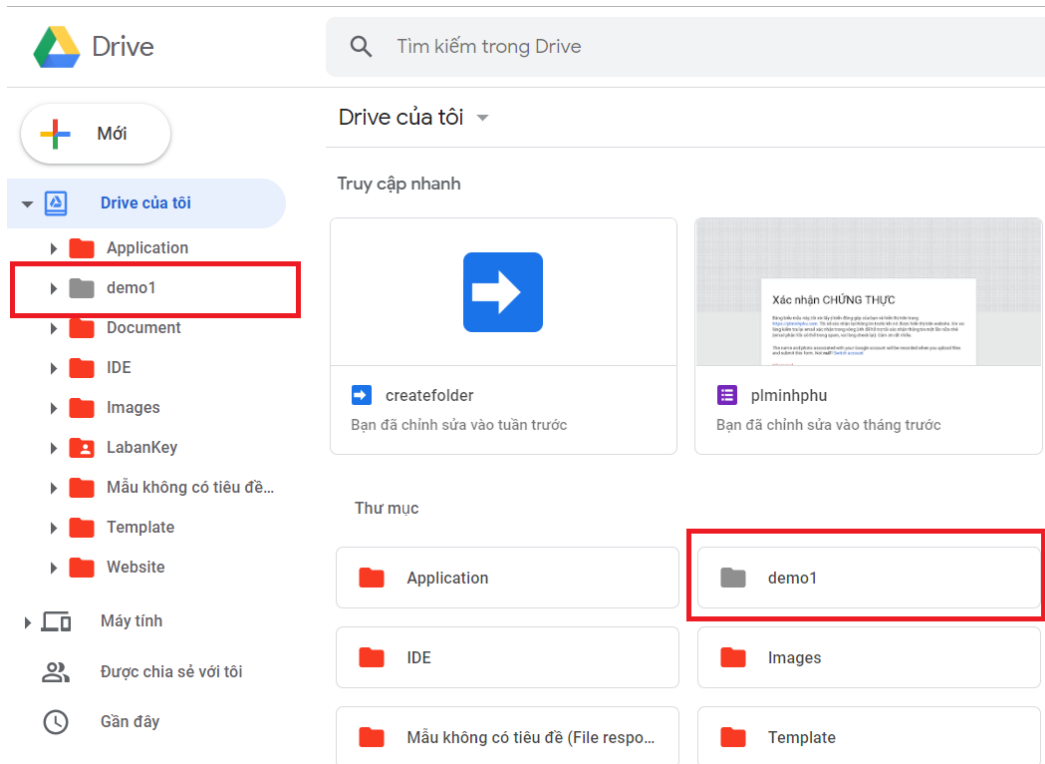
Drive

Tìm kiếm trong Drive

Mới

Drive của tôi

Application

demo1

Document

IDE

Images

LabanKey

Mẫu không có tiêu đề...

Template

Website

Máy tính

Được chia sẻ với tôi

Gần đây

Drive của tôi

Truy cập nhanh

Xác nhận CHỨNG THỰC

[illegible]

createfolder

Bạn đã chỉnh sửa vào tuần trước

plminhphu

Bạn đã chỉnh sửa vào tháng trước

Thư mục

Application

demo1

IDE

Images

Mẫu không có tiêu đề (File respo...

Template